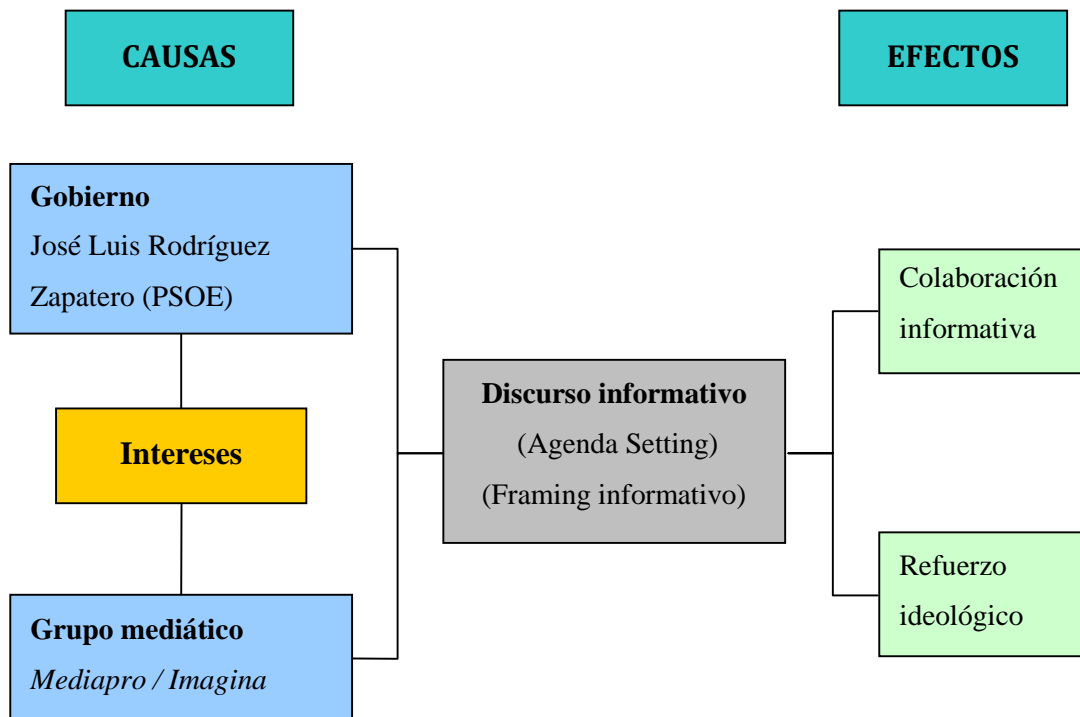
CAUSAS

EFECTOS

Gobierno
José Luis Rodríguez Zapatero (PSOE)

Intereses

Grupo mediático
*Mediapro / Imagina*

Discurso informativo
(Agenda Setting)
(Framing informativo)

Colaboración informativa

Refuerzo ideológico